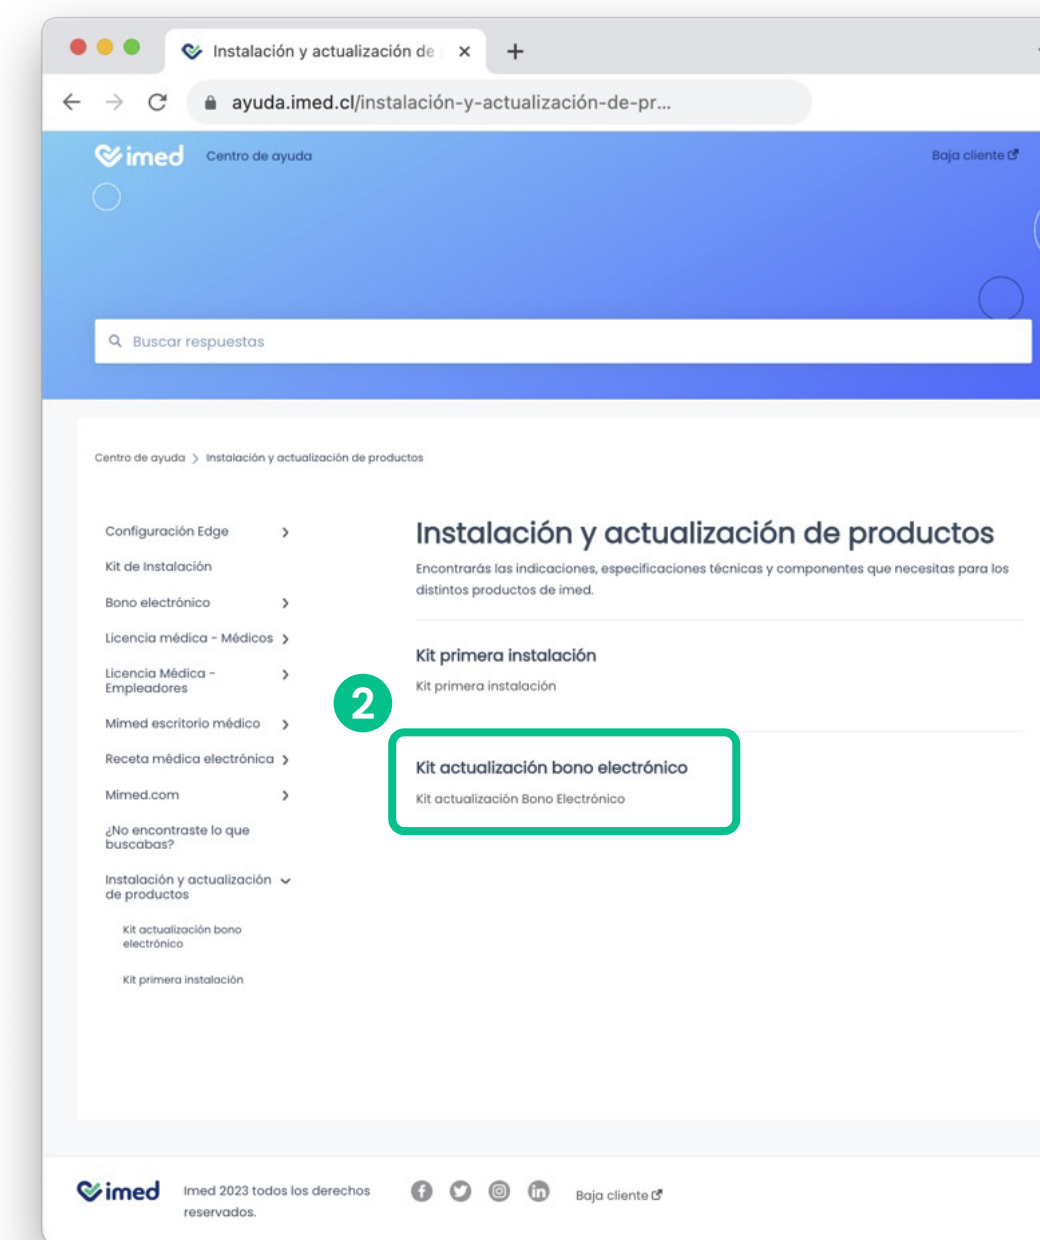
Instalación y actualización de ×

ayuda.imed.cl/instalación-y-actualización-de-pr...

imed Centro de ayuda

Baja cliente

Buscar respuestas

Centro de ayuda > Instalación y actualización de productos

Configuración Edge

Kit de Instalación

Bono electrónico

Licencia médica - Médicos

Licencia Médica - Empleadores

Mimed escritorio médico

Receta médica electrónica

Mimed.com

¿No encontraste lo que buscabas?

Instalación y actualización de productos

Kit actualización bono electrónico

Kit primera instalación

Instalación y actualización de productos

Encontrarás las indicaciones, especificaciones técnicas y componentes que necesitas para los distintos productos de imed.

Kit primera instalación

Kit primera instalación

2

Kit actualización bono electrónico

Kit actualización Bono Electrónico

imed

Imed 2023 todos los derechos reservados.

Baja cliente